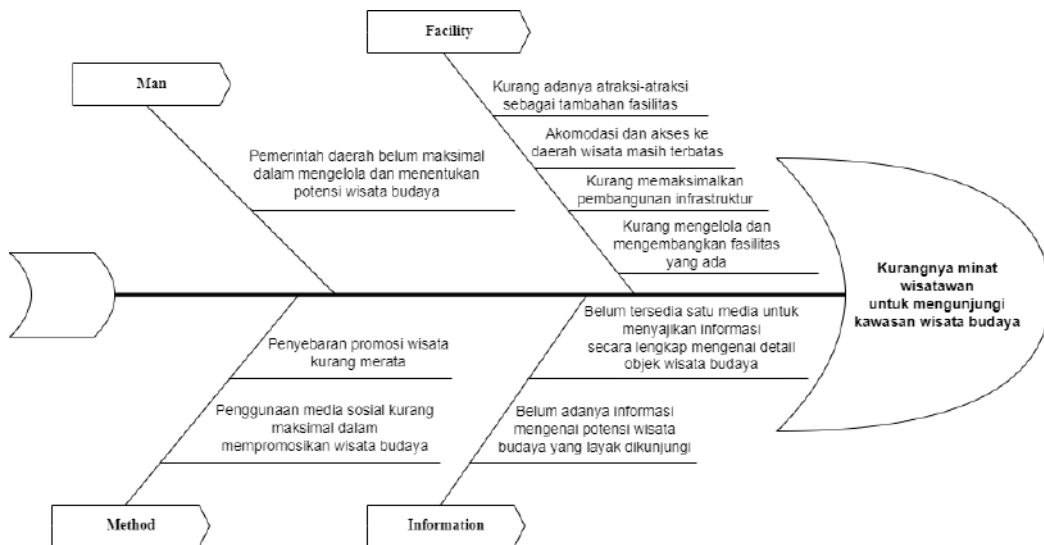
Facility

Man

Kurang adanya atraksi-atraksi sebagai tambahan fasilitas

Akomodasi dan akses ke daerah wisata masih terbatas

Pemerintah daerah belum maksimal dalam mengelola dan menentukan potensi wisata budaya

Kurang memaksimalkan pembangunan infrastruktur

Kurang mengelola dan mengembangkan fasilitas yang ada

Kurangnya minat wisatawan untuk mengunjungi kawasan wisata budaya

Belum tersedia satu media untuk menyajikan informasi secara lengkap mengenai detail objek wisata budaya

Penyebaran promosi wisata kurang merata

Penggunaan media sosial kurang maksimal dalam mempromosikan wisata budaya

Belum adanya informasi mengenai potensi wisata budaya yang layak dikunjungi

Method

Information